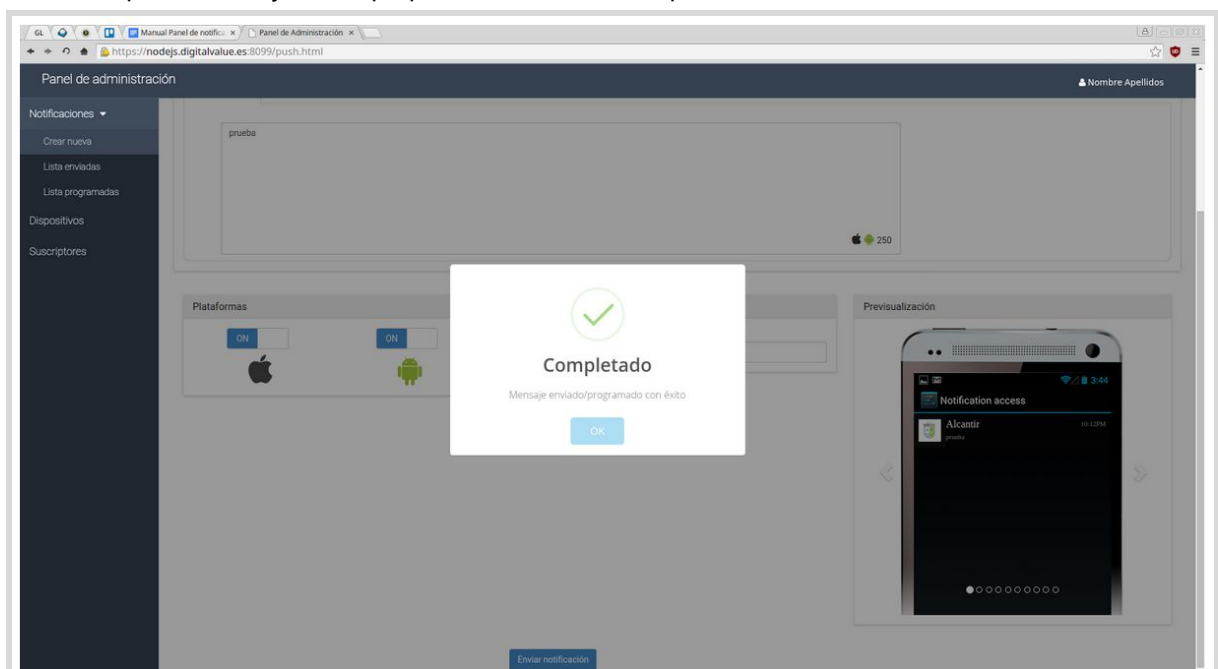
GL
Manual Panel de notifica ×
Panel de Administración ×
https://nodejs.digitalvalue.es:8099/push.html

Panel de administración
Nombre Apellidos

Notificaciones
Crear nueva
Lista enviadas
Lista programadas
Dispositivos
Suscriptores

prueba

250

Plataformas
ON
ON

Completado
Mensaje enviado/programado con éxito
OK

Previsualización
3:44
Notification access
Alcantir
10:12PM
prueba

Enviar notificación